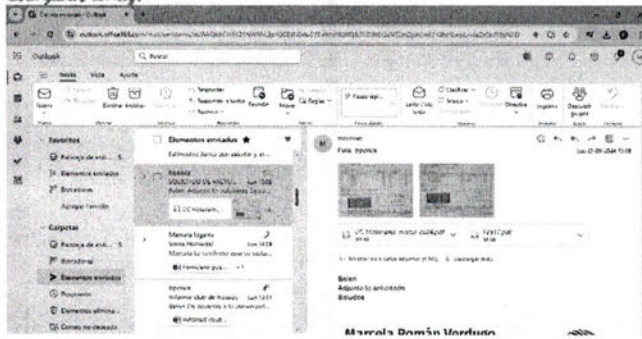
Correo: ... Outlook

Outlook

Buscar

Inicio Vista Ayuda

Nuevo Eliminar Archivar Responder Responder a todos Reenviar Mover Reglas Pasos rápidos Leído/No leído Clasificar Marcar Directiva Imprimir Descubrir grupos

Favoritos

Bandeja de entrada 5

Elementos enviados

Borradores

Agregar favorito

Carpetas

Bandeja de entrada 5

Borradores

Elementos enviados

Programado

Elementos eliminados

Correo no deseado

Elementos enviados ★

Bpoesa

SOLICITUD DE ... Sab 13:06

Belen, Adjunto lo solicitado Saludo...

CV Marcela...

Marcela Ugarte

Vista Horario Sab 14:28

Formulario para ...

Bpoesa

Informe club de historia Sab 12:21

Belen, De acuerdo a lo conversado...

Informe club ...

Para: Bpoesa

Sab 07-09-2024 13:06

CV Marcela Román Verdugo.pdf

fjm17.pdf

Belen

Adjunto lo solicitado

Saludos

Marcela Román Verdugo